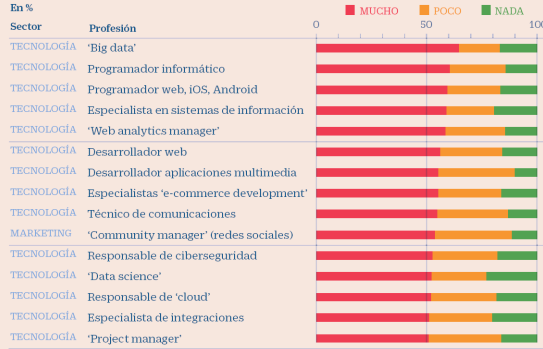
En %

MUCHO POCO NADA

Sector Profesión

0 50 100

| Sector | Profesión |
|---|---|
| TECNOLOGÍA | 'Big data' |
| TECNOLOGÍA | Programador informático |
| TECNOLOGÍA | Programador web, iOS, Android |
| TECNOLOGÍA | Especialista en sistemas de información |
| TECNOLOGÍA | 'Web analytics manager' |
| TECNOLOGÍA | Desarrollador web |
| TECNOLOGÍA | Desarrollador aplicaciones multimedia |
| TECNOLOGÍA | Especialistas 'e-commerce development' |
| TECNOLOGÍA | Técnico de comunicaciones |
| MARKETING | 'Community manager' (redes sociales) |
| TECNOLOGÍA | Responsable de ciberseguridad |
| TECNOLOGÍA | 'Data science' |
| TECNOLOGÍA | Responsable de 'cloud' |
| TECNOLOGÍA | Especialista de integraciones |
| TECNOLOGÍA | 'Project manager' |